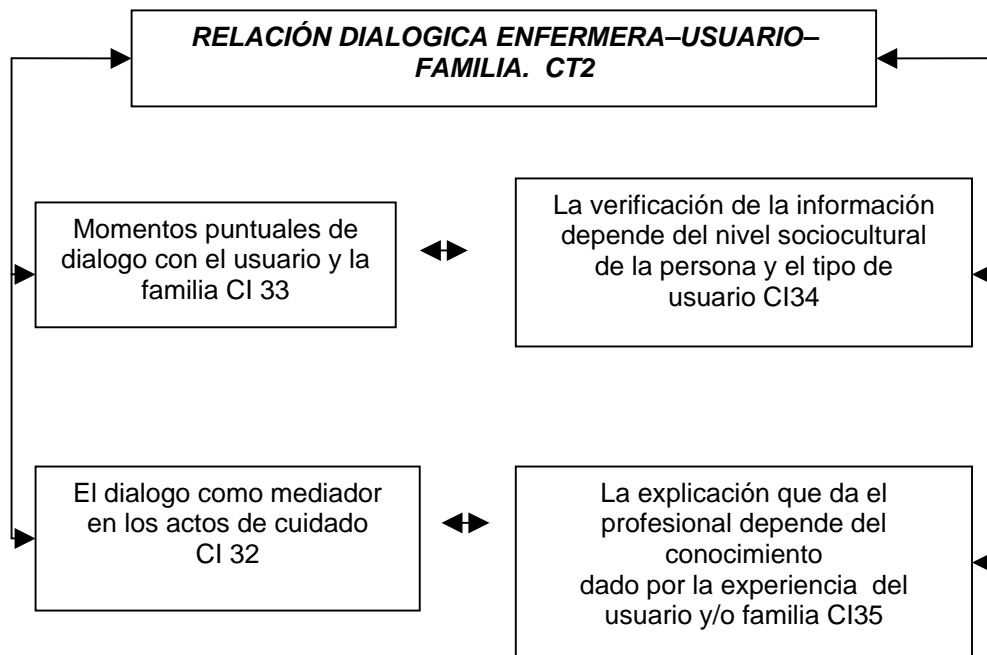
RELACIÓN DIALOGICA ENFERMERA–USUARIO–FAMILIA. CT2

Momentos puntuales de dialogo con el usuario y la familia CI 33

La verificación de la información depende del nivel sociocultural de la persona y el tipo de usuario CI34

El dialogo como mediador en los actos de cuidado CI 32

La explicación que da el profesional depende del conocimiento dado por la experiencia del usuario y/o familia CI35